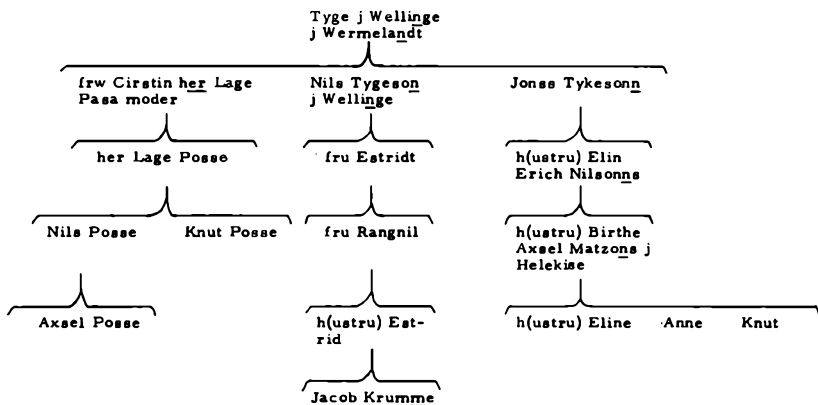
Tyge j Wellinge
j Wermelandt

frw Cirstin her Lage Pasa moder

her Lage Posse

Nils Posse

Knut Posse

Axsel Posse

Nils Tygeson j Wellinge

fru Estridt

fru Rangnil

h(ustru) Estrid

Jacob Krumme

Jonss Tykesonn

h(ustru) Elin Erich Nilsonns

h(ustru) Birthe Axsel Matzons j Helekise

h(ustru) Eline

Anne

Knut